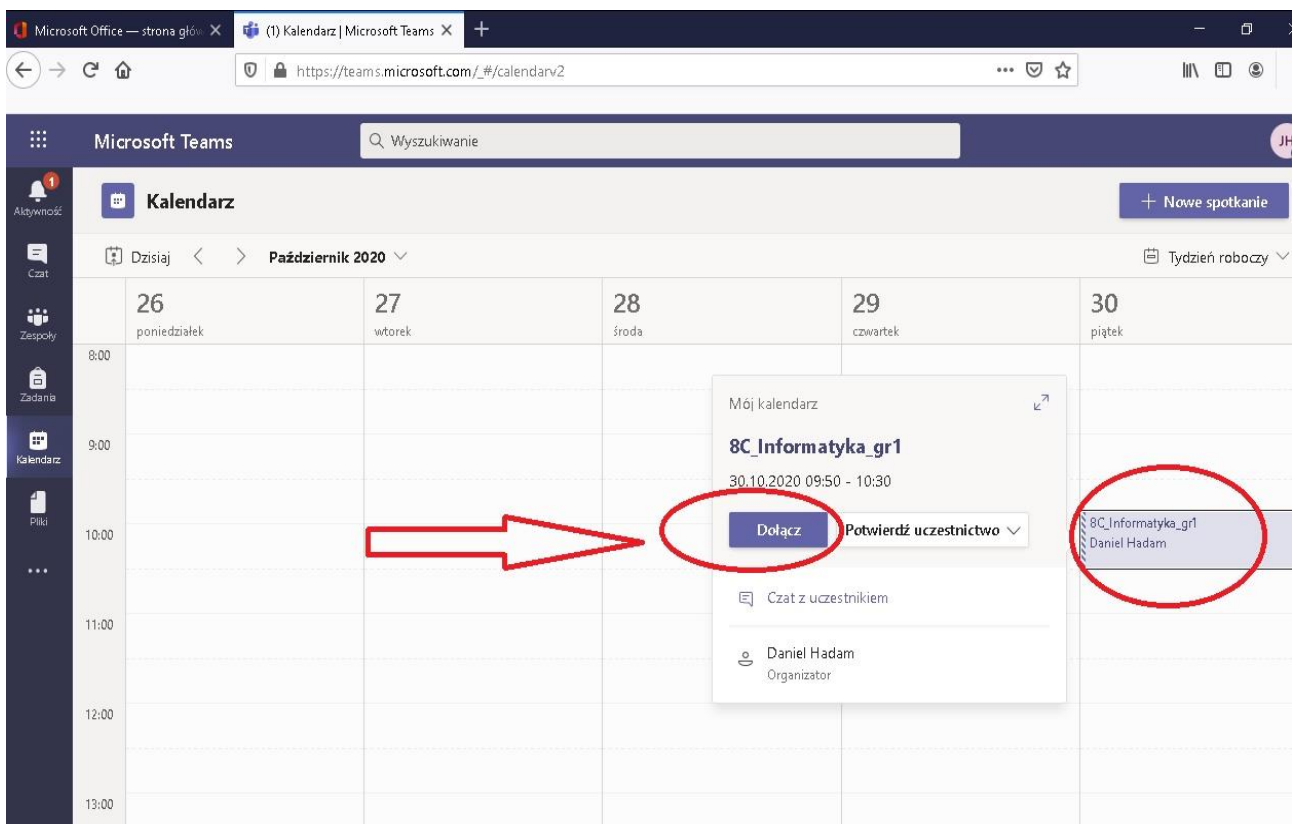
Microsoft Office — strona głó
(1) Kalendarz | Microsoft Teams
https://teams.microsoft.com/_#/calendarv2

Microsoft Teams
Wyszukiwanie
JH

Aktywność
Czat
Zespoły
Zadania
Kalendarz
Pliki
...

Kalendarz
+ Nowe spotkanie
Dzisiaj
Październik 2020
Tydzień roboczy

26
poniedziałek
27
wtorek
28
środa
29
czwartek
30
piątek

8:00
9:00
10:00
11:00
12:00
13:00

Mój kalendarz
8C_Informatyka_gr1
30.10.2020 09:50 - 10:30
Dołącz
Potwierdź uczestnictwo
Czat z uczestnikiem
Daniel Hadam
Organizator

8C_Informatyka_gr1
Daniel Hadam